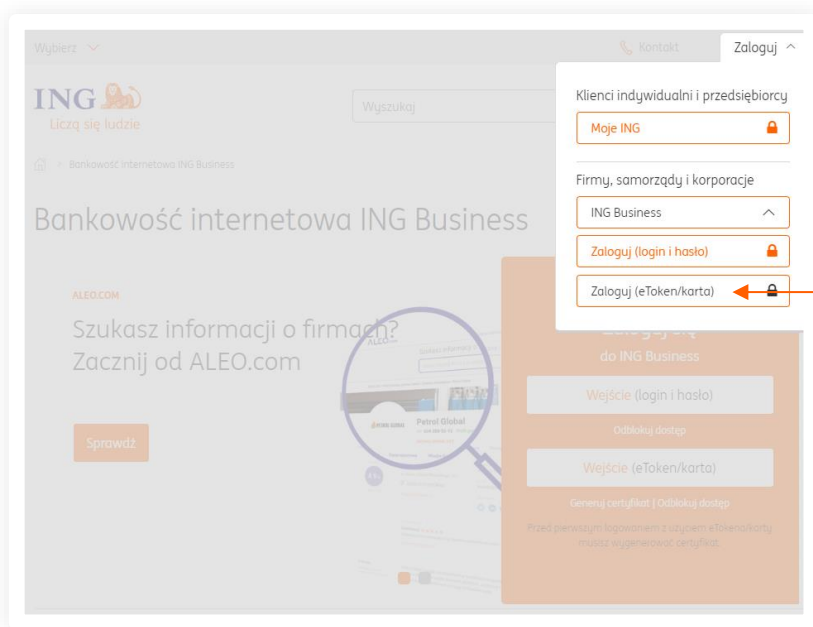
Wybierz

Kontakt

Zaloguj

ING
Liczą się ludzie

Wyszukaj

Bankowość internetowa ING Business

Bankowość internetowa ING Business

ALEO.COM

Szukasz informacji o firmach?
Zacznij od ALEO.com

Sprawdź

Petrol Global

Klienci indywidualni i przedsiębiorcy

Moje ING

Firmy, samorządy i korporacje

ING Business

Zaloguj (login i hasło)

Zaloguj (eToken/karta)

Zaloguj się
do ING Business

Wejście (login i hasło)

Odblokuj dostęp

Wejście (eToken/karta)

Generuj certyfikat | Odblokuj dostęp

Przed pierwszym logowaniem z użyciem eTokena/karty musisz wygenerować certyfikat